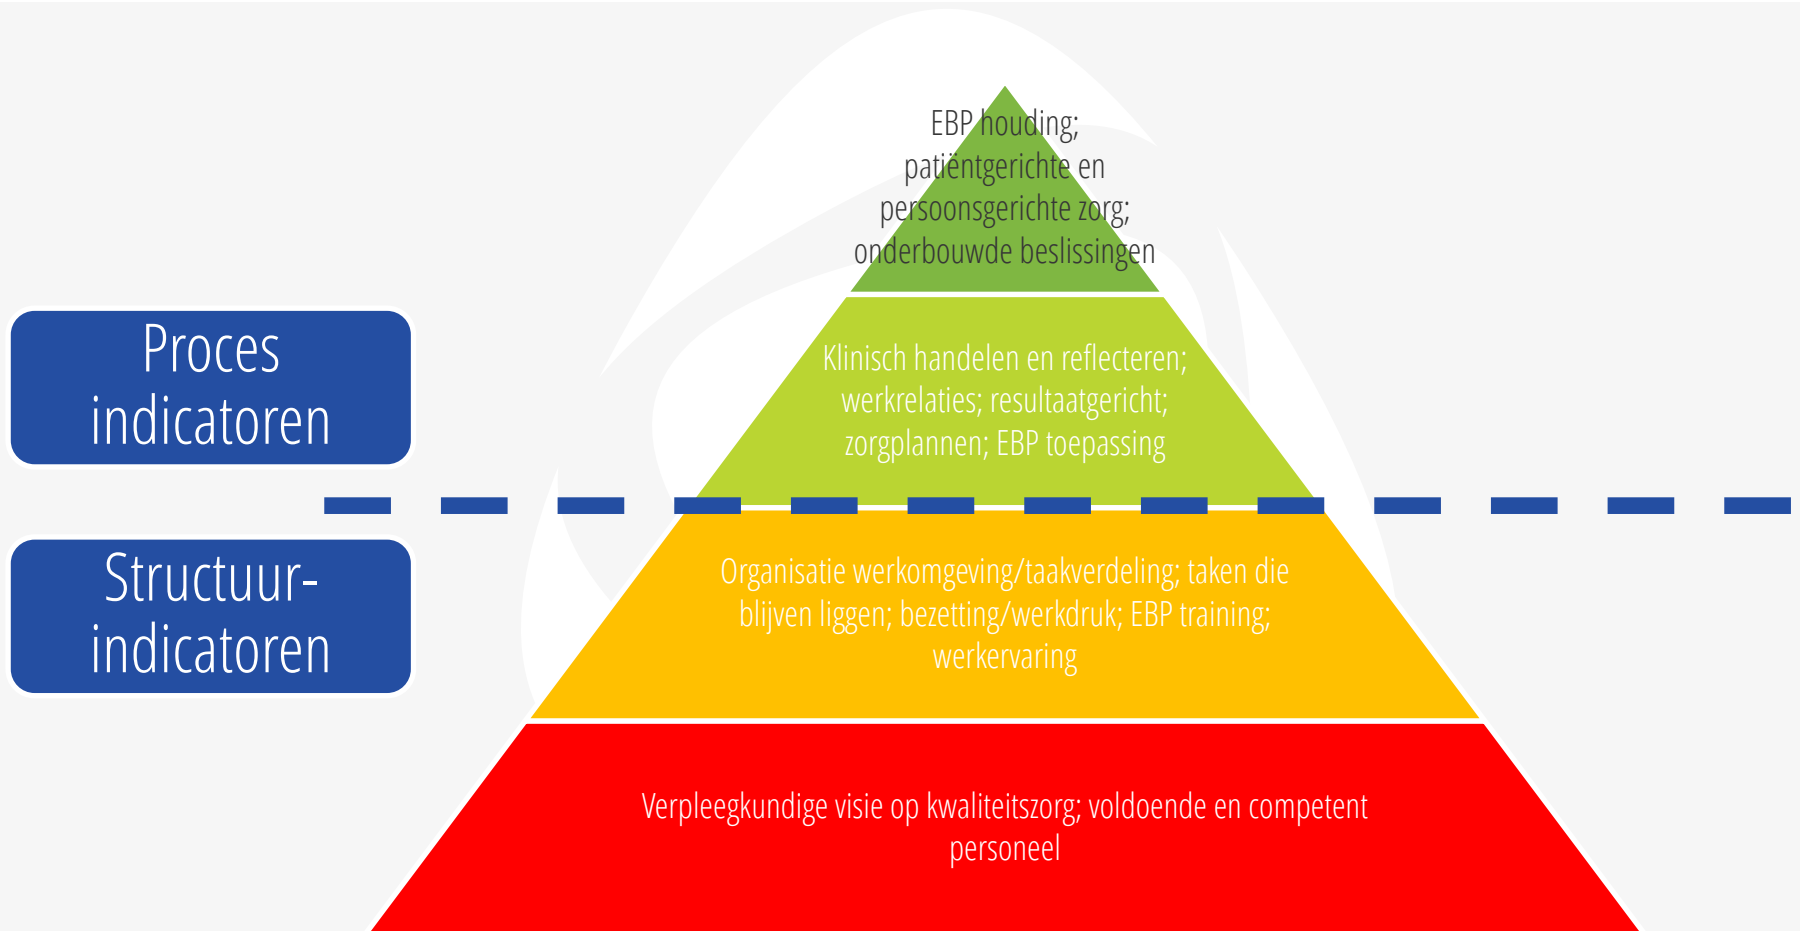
Proces indicatoren

Structuurindicatoren

EBP houding; patiëntgerichte en persoonsgerichte zorg; onderbouwde beslissingen

Klinisch handelen en reflecteren; werkrelaties; resultaatgericht; zorgplannen; EBP toepassing

Organisatie werkomgeving/taakverdeling; taken die blijven liggen; bezetting/werkdruk; EBP training; werkervaring

Verpleegkundige visie op kwaliteitszorg; voldoende en competent personeel